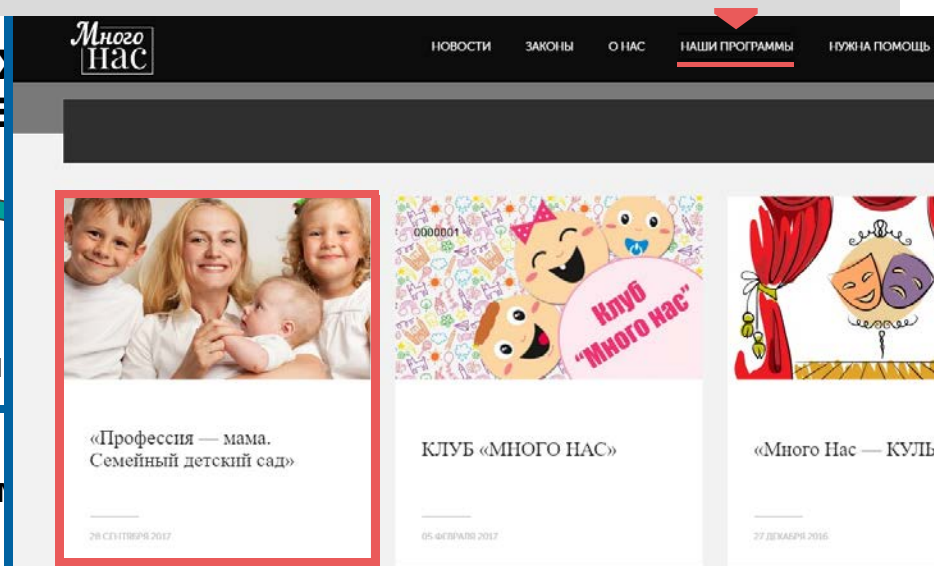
Много нас

НОВОСТИ ЗАКОНЫ О НАС НАШИ ПРОГРАММЫ НУЖНА ПОМОЩЬ

0000001

Клуб "Много нас"

«Профессия — мама. Семейный детский сад»

28 СЕНТЯБРЯ 2017

КЛУБ «МНОГО НАС»

05 ФЕВРАЛЯ 2017

«Много Нас — КУЛЬ

27 ДЕКАБРЯ 2016